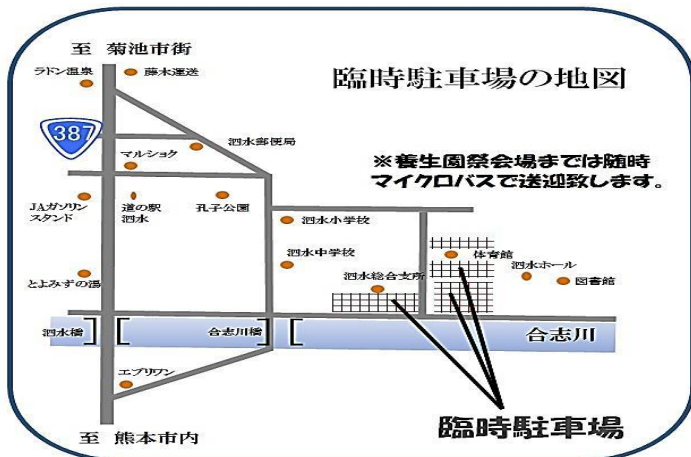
至 菊池市街

臨時駐車場の地図

ラドン温泉
藤本運送
387
泗水郵便局
マルショク
※養生園祭会場までは随時マイクロバスで送迎致します。
JAガソリンスタンド
道の駅泗水
孔子公園
泗水小学校
泗水中学校
体育館
泗水ホール
とよみずの湯
泗水総合支所
図書館
泗水橋
合志川橋
合志川
エブリワン
臨時駐車場

至 熊本市内